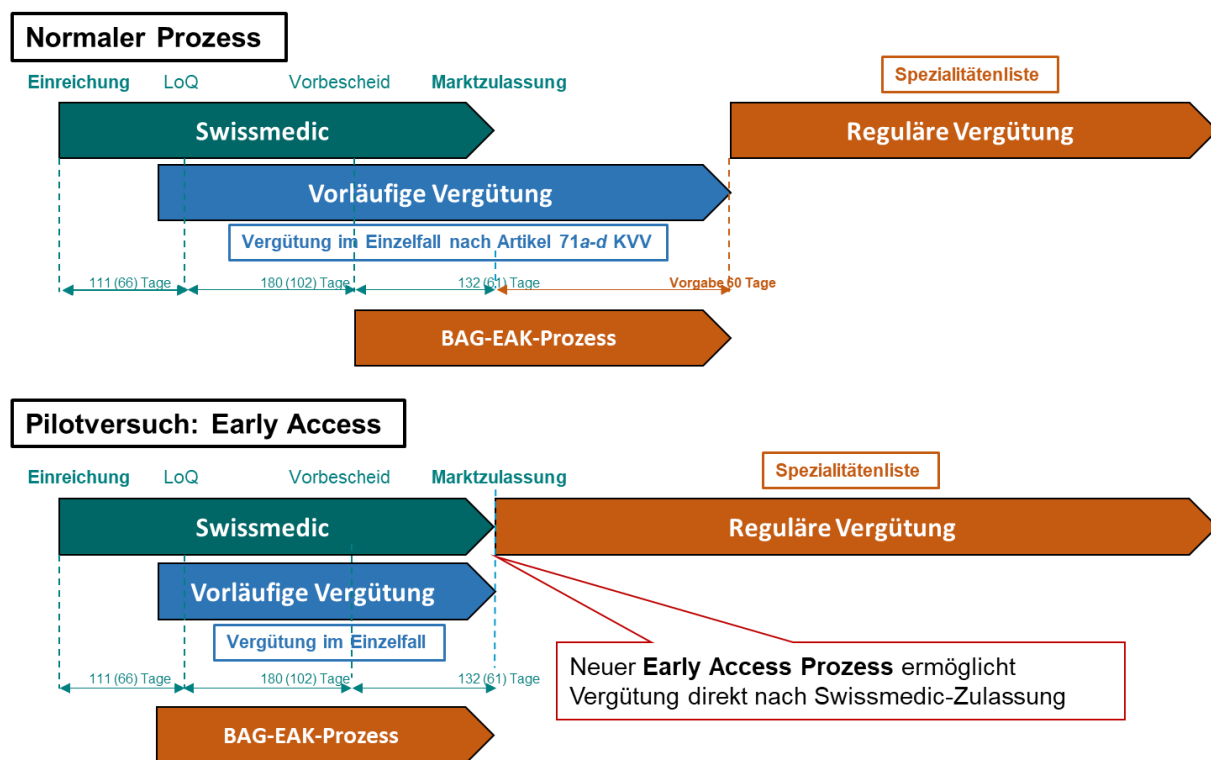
Normaler Prozess

Einreichung LoQ Vorbescheid Marktzulassung

Spezialitätenliste

Swissmedic

Reguläre Vergütung

Vorläufige Vergütung

Vergütung im Einzelfall nach Artikel 71a-d KVV

111 (66) Tage 180 (102) Tage 132 (61) Tage Vorgabe 60 Tage

BAG-EAK-Prozess

Pilotversuch: Early Access

Einreichung LoQ Vorbescheid Marktzulassung

Spezialitätenliste

Swissmedic

Reguläre Vergütung

Vorläufige Vergütung

Vergütung im Einzelfall

111 (66) Tage 180 (102) Tage 132 (61) Tage

Neuer **Early Access Prozess** ermöglicht Vergütung direkt nach Swissmedic-Zulassung

BAG-EAK-Prozess